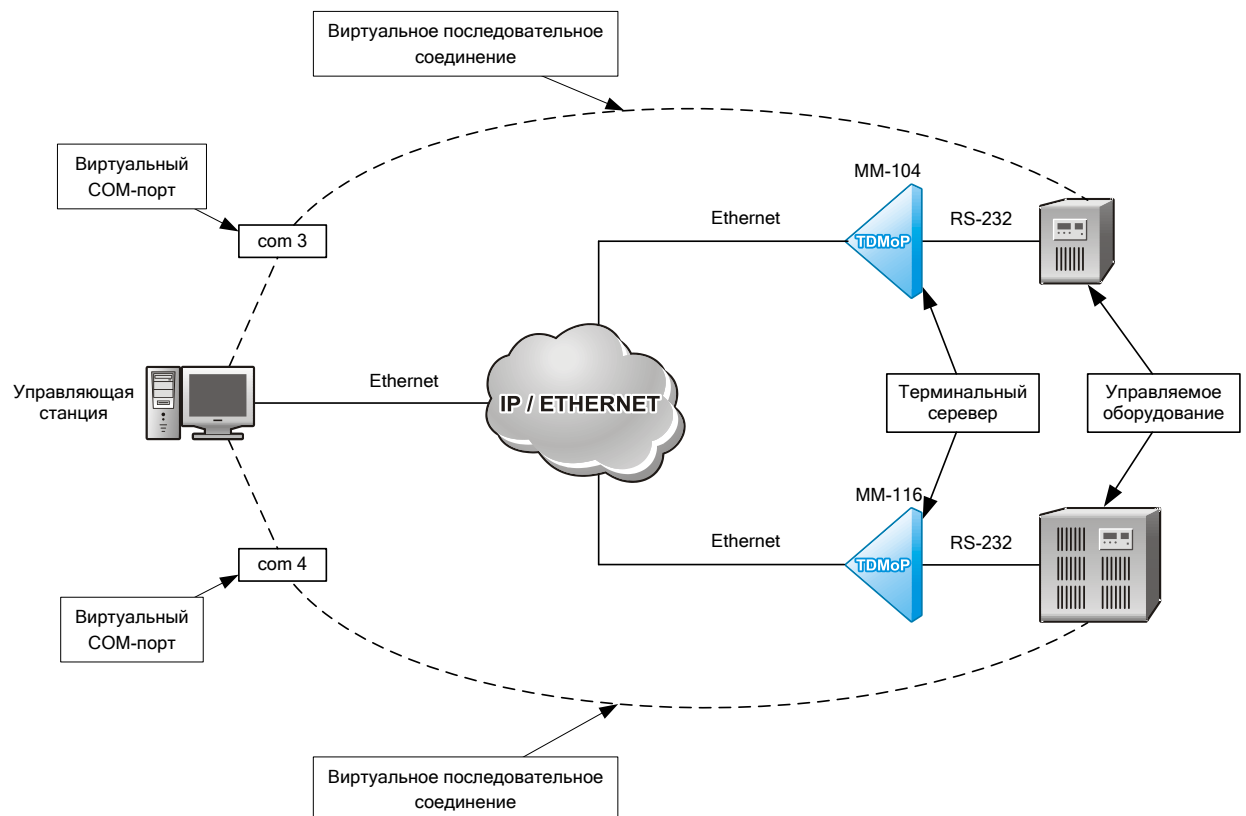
Виртуальное последовательное соединение

Виртуальный COM-порт

com 3

MM-104

Ethernet

TDMoP

RS-232

Управляющая станция

Ethernet

IP / ETHERNET

Терминальный сервер

Управляемое оборудование

MM-116

Ethernet

TDMoP

RS-232

com 4

Виртуальный COM-порт

Виртуальное последовательное соединение